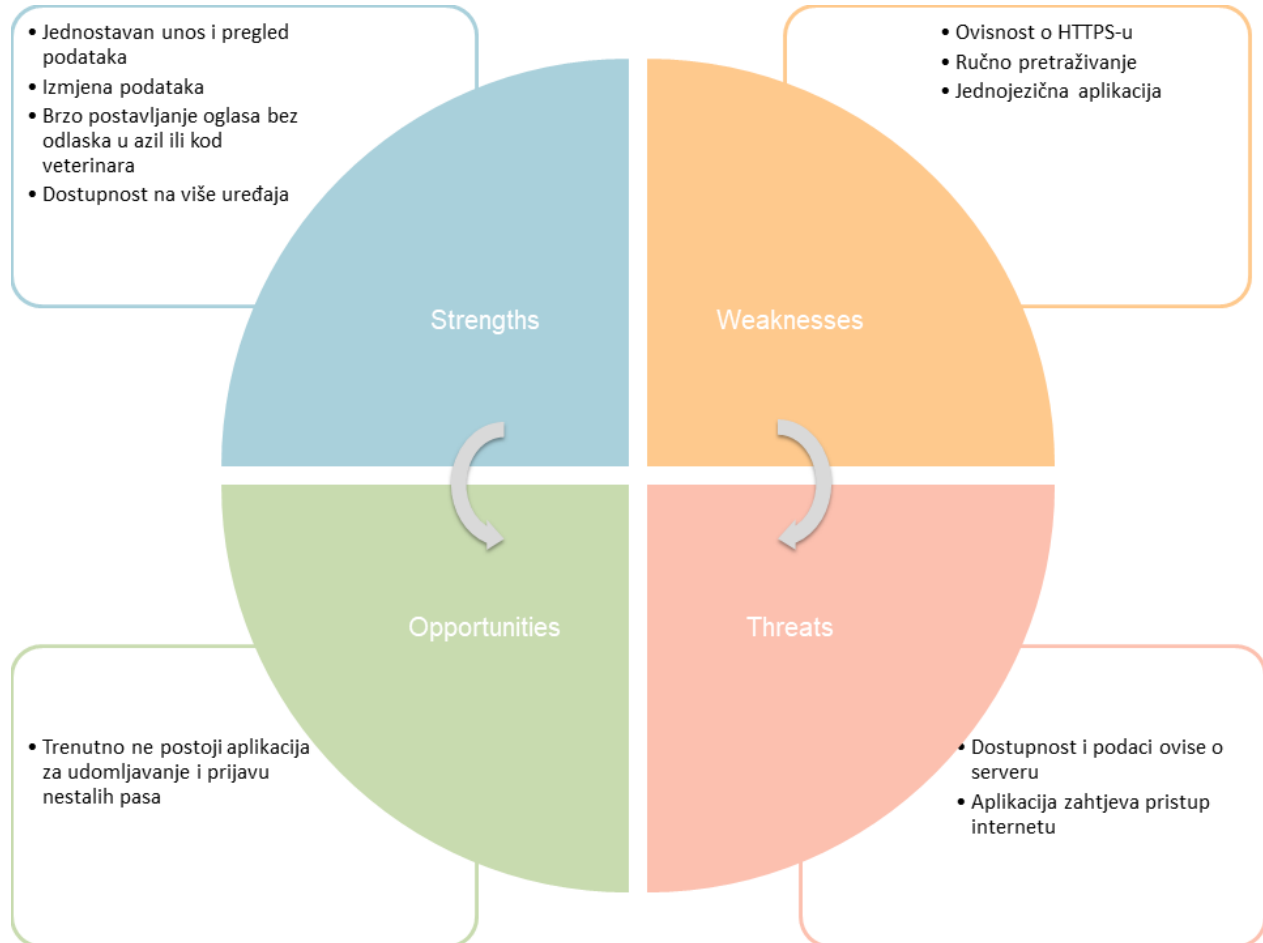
• Jednostavan unos i pregled podataka
• Izmjena podataka
• Brzo postavljanje oglasa bez odlaska u azil ili kod veterinara
• Dostupnost na više uređaja

• Ovisnost o HTTPS-u
• Ručno pretraživanje
• Jednojezična aplikacija

Strengths

Weaknesses

Opportunities

Threats

• Trenutno ne postoji aplikacija za udomljavanje i prijavu nestalih pasa

• Dostupnost i podaci ovise o serveru
• Aplikacija zahtjeva pristup internetu